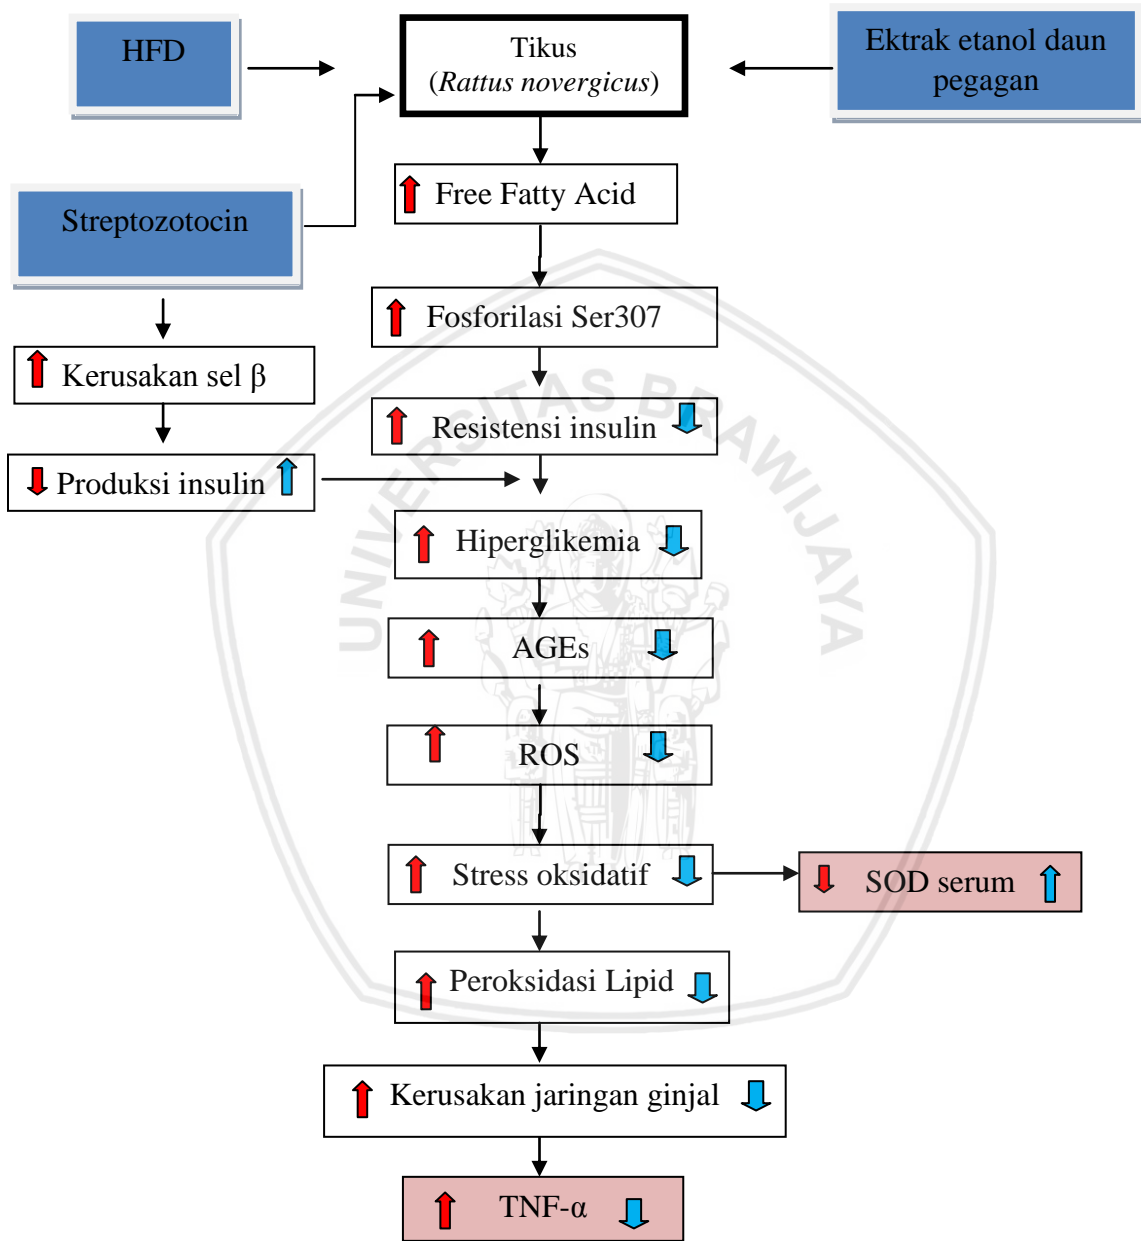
HFD

Tikus
(*Rattus novergicus*)

Ektrak etanol daun pegagan

Streptozotocin

Free Fatty Acid

Fosforilasi Ser307

Kerusakan sel β

Resistensi insulin

Produksi insulin

Hiperglikemia

AGEs

ROS

Stress oksidatif

SOD serum

Peroksidasi Lipid

Kerusakan jaringan ginjal

TNF-α

UNIVERSITAS BRAWIJAYA